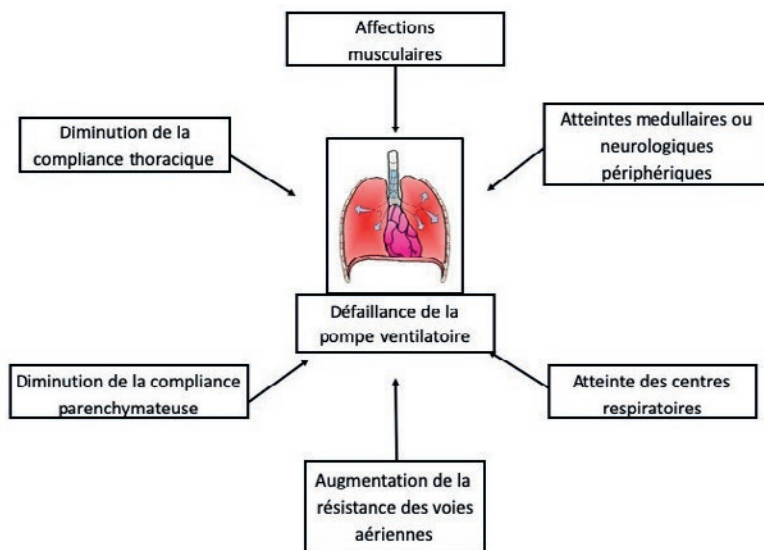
Affections musculaires

Diminution de la compliance thoracique

Atteintes medullaires ou neurologiques périphériques

Défaillance de la pompe ventilatoire

Diminution de la compliance parenchymateuse

Atteinte des centres respiratoires

Augmentation de la résistance des voies aériennes